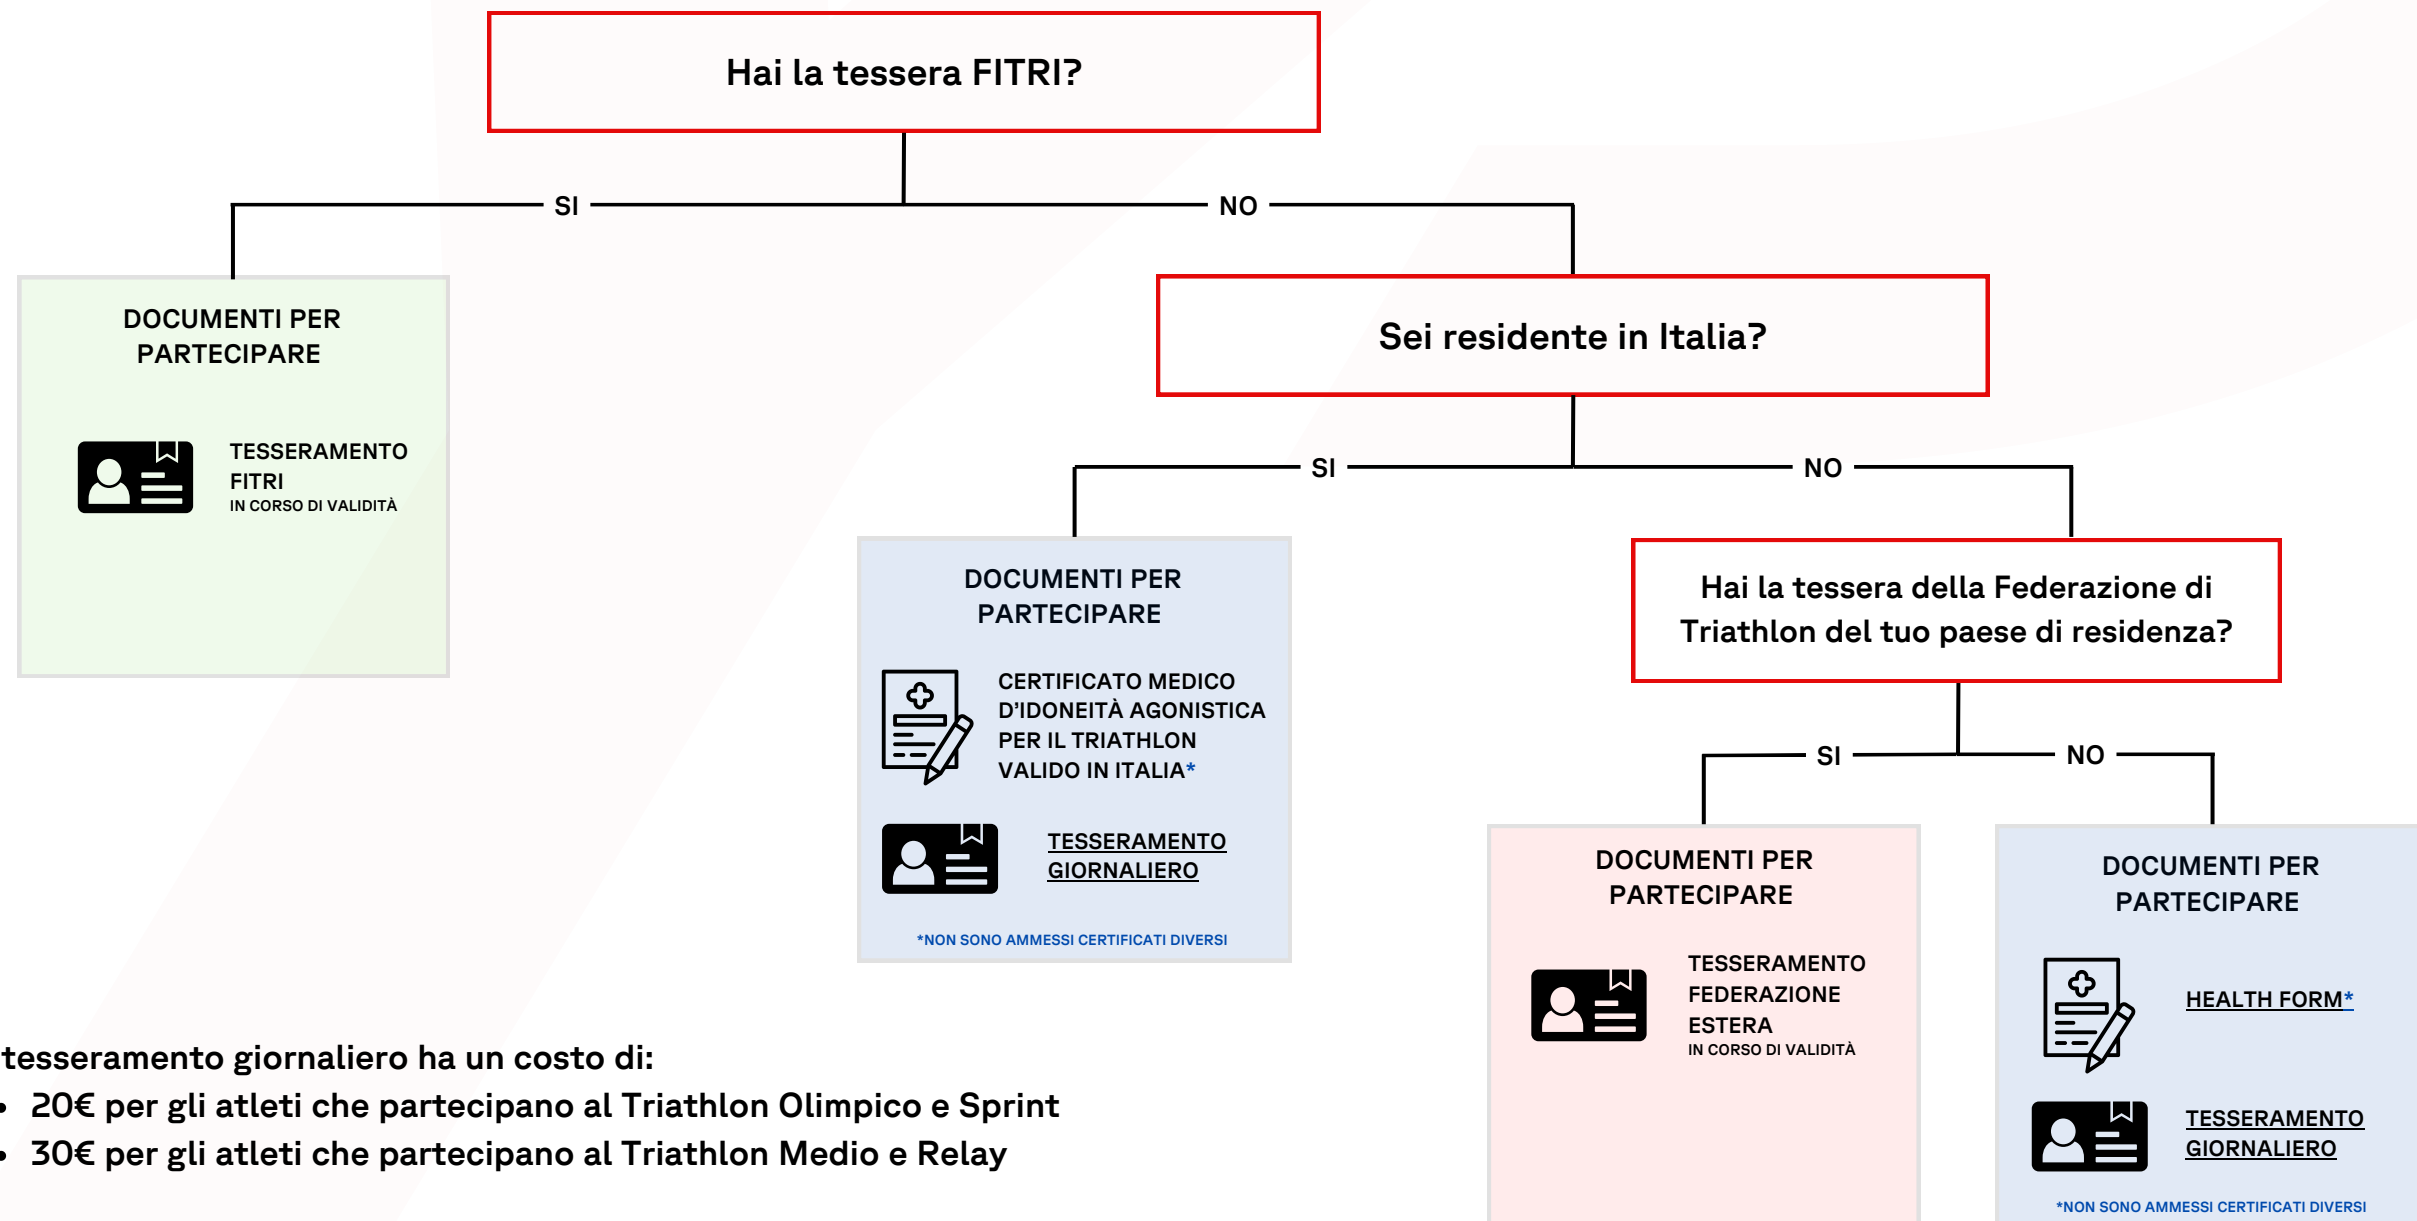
Hai la tessera FITRI?

SI

NO

DOCUMENTI PER PARTECIPARE

TESSERAMENTO FITRI
IN CORSO DI VALIDITÀ

Sei residente in Italia?

SI

NO

DOCUMENTI PER PARTECIPARE

CERTIFICATO MEDICO D'IDONEITÀ AGONISTICA PER IL TRIATHLON VALIDO IN ITALIA*

TESSERAMENTO GIORNALIERO

*NON SONO AMMESSI CERTIFICATI DIVERSI

Hai la tessera della Federazione di Triathlon del tuo paese di residenza?

SI

NO

DOCUMENTI PER PARTECIPARE

TESSERAMENTO FEDERAZIONE ESTERA
IN CORSO DI VALIDITÀ

DOCUMENTI PER PARTECIPARE

HEALTH FORM*

TESSERAMENTO GIORNALIERO

*NON SONO AMMESSI CERTIFICATI DIVERSI

tesseramento giornaliero ha un costo di:
• 20€ per gli atleti che partecipano al Triathlon Olimpico e Sprint
• 30€ per gli atleti che partecipano al Triathlon Medio e Relay